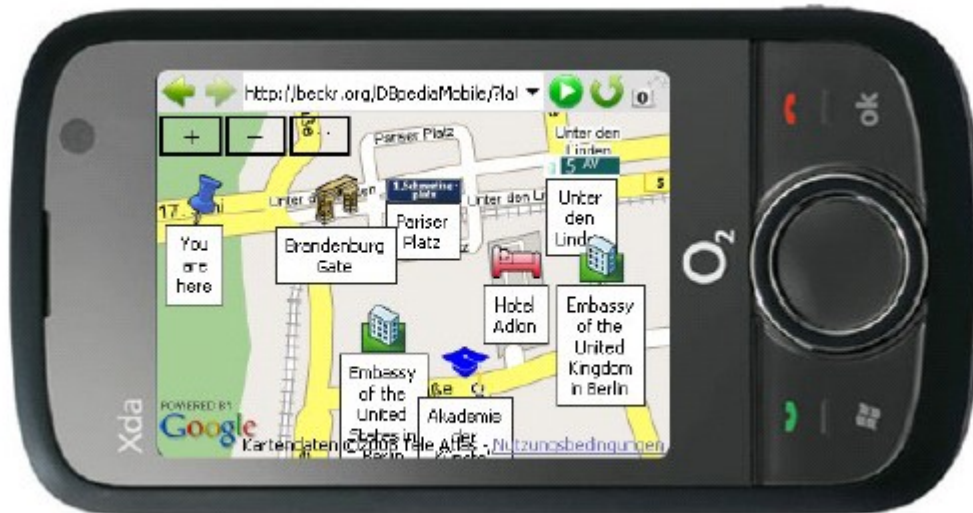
http://beckr.org/DBpediaMobile/?lat

+
−

Pariser Platz
Unter den Linden
5 AV
17. Juni
Unter den
Unter den Lin
S

You are here

Brandenburg Gate

Pariser Platz

Unter den Linden

Hotel Adlon

Embassy of the United Kingdom in Berlin

Embassy of the United States in Berlin

Akademie der Künste

POWERED BY
Google

Kartendaten ©2008 Tele Atlas - Nutzungsbedingungen

Xda

O2

ok